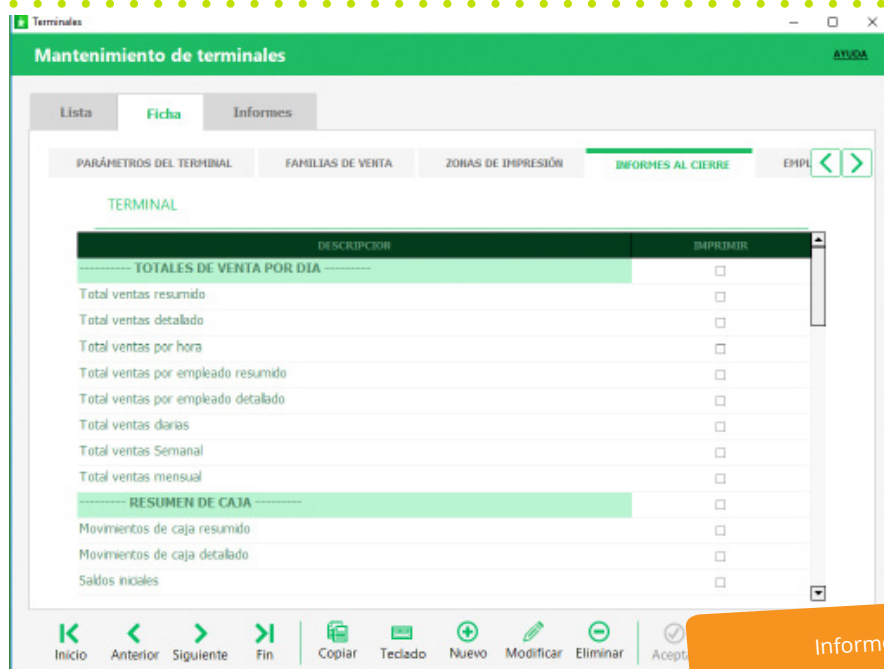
Terminales

Mantenimiento de terminales

AYUDA

Lista | Ficha | Informes

PARÁMETROS DEL TERMINAL | FAMILIAS DE VENTA | ZONAS DE IMPRESIÓN | INFORMES AL CIERRE | EMPL

TERMINAL

| DESCRIPCION | IMPRIMIR |
|---|---|
| ---------- TOTALES DE VENTA POR DIA --------- | ☐ |
| Total ventas resumido | ☐ |
| Total ventas detallado | ☐ |
| Total ventas por hora | ☐ |
| Total ventas por empleado resumido | ☐ |
| Total ventas por empleado detallado | ☐ |
| Total ventas diarias | ☐ |
| Total ventas Semanal | ☐ |
| Total ventas mensual | ☐ |
| --------- RESUMEN DE CAJA --------- | ☐ |
| Movimientos de caja resumido | ☐ |
| Movimientos de caja detallado | ☐ |
| Saldos iniciales | ☐ |

Inicio  Anterior  Siguiente  Fin  Copiar  Teclado  Nuevo  Modificar  Eliminar  Acept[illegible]

Inform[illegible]